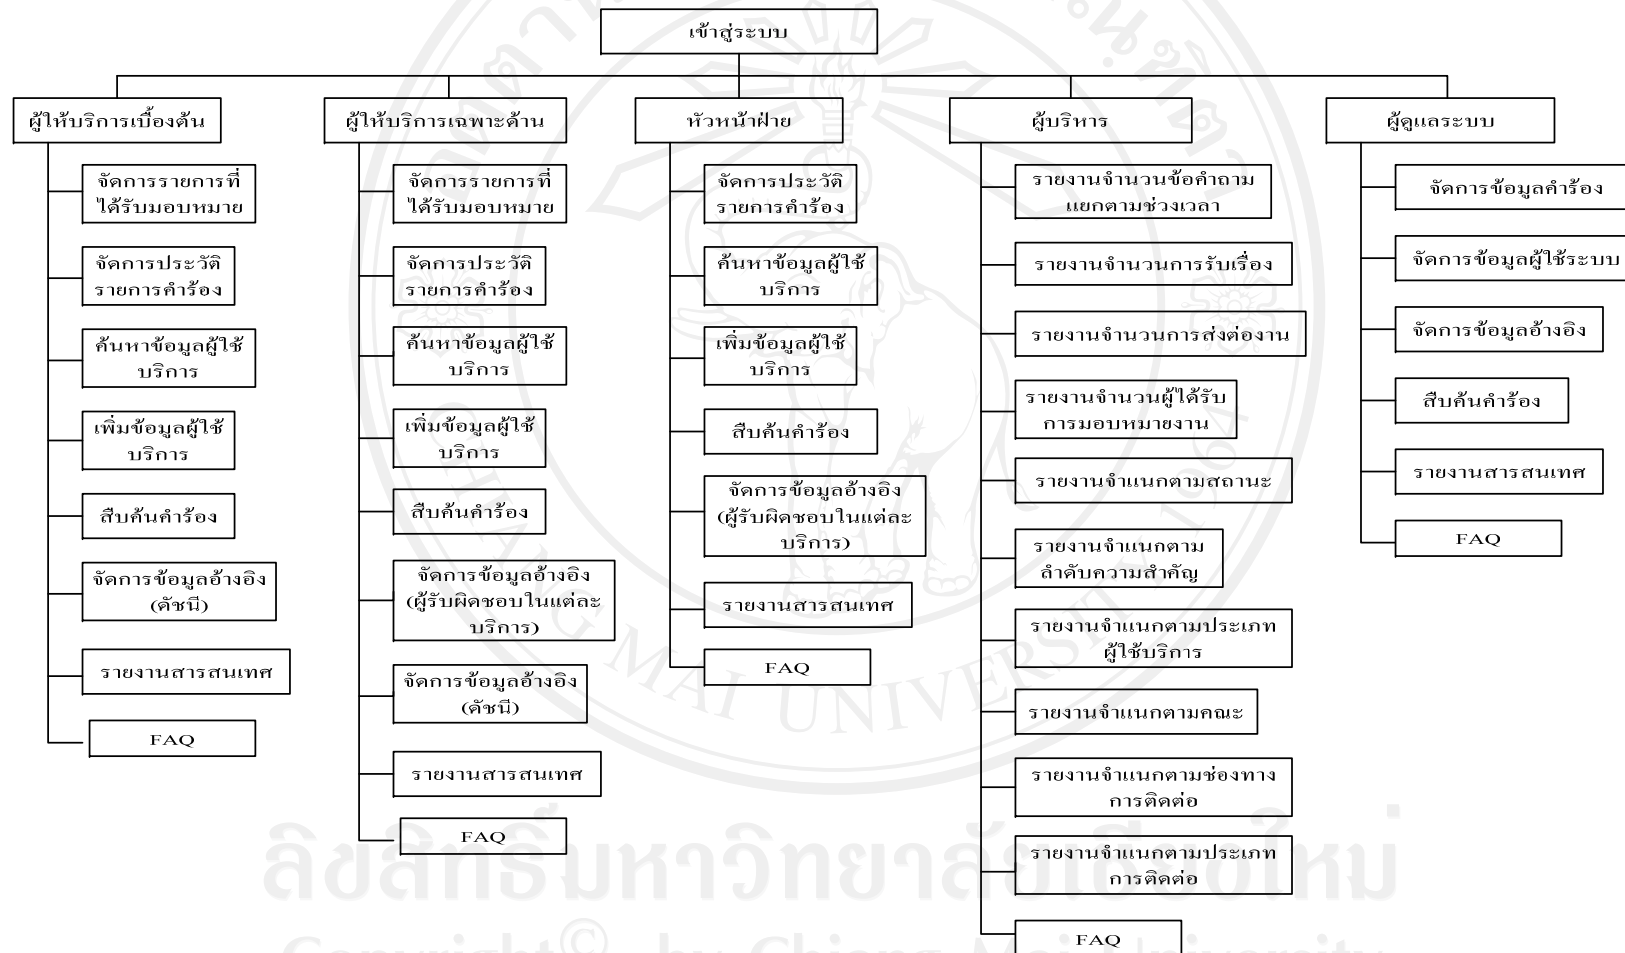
เข้าสู่ระบบ

ผู้ให้บริการเบื้องต้น

จัดการรายการที่ได้รับมอบหมาย

จัดการประวัติรายการคำร้อง

ค้นหาข้อมูลผู้ใช้บริการ

เพิ่มข้อมูลผู้ใช้บริการ

สืบค้นคำร้อง

จัดการข้อมูลอ้างอิง (ดัชนี)

รายงานสารสนเทศ

FAQ

ผู้ให้บริการเฉพาะด้าน

จัดการรายการที่ได้รับมอบหมาย

จัดการประวัติรายการคำร้อง

ค้นหาข้อมูลผู้ใช้บริการ

เพิ่มข้อมูลผู้ใช้บริการ

สืบค้นคำร้อง

จัดการข้อมูลอ้างอิง (ผู้รับผิดชอบในแต่ละบริการ)

จัดการข้อมูลอ้างอิง (ดัชนี)

รายงานสารสนเทศ

FAQ

หัวหน้าฝ่าย

จัดการประวัติรายการคำร้อง

ค้นหาข้อมูลผู้ใช้บริการ

เพิ่มข้อมูลผู้ใช้บริการ

สืบค้นคำร้อง

จัดการข้อมูลอ้างอิง (ผู้รับผิดชอบในแต่ละบริการ)

รายงานสารสนเทศ

FAQ

ผู้บริหาร

รายงานจำนวนข้อคำถามแยกตามช่วงเวลา

รายงานจำนวนการรับเรื่อง

รายงานจำนวนการส่งต่องาน

รายงานจำนวนผู้ได้รับการมอบหมายงาน

รายงานจำแนกตามสถานะ

รายงานจำแนกตามลำดับความสำคัญ

รายงานจำแนกตามประเภทผู้ใช้บริการ

รายงานจำแนกตามคณะ

รายงานจำแนกตามช่องทางการติดต่อ

รายงานจำแนกตามประเภทการติดต่อ

FAQ

ผู้ดูแลระบบ

จัดการข้อมูลคำร้อง

จัดการข้อมูลผู้ใช้ระบบ

จัดการข้อมูลอ้างอิง

สืบค้นคำร้อง

รายงานสารสนเทศ

FAQ

ลิขสิทธิ์มหาวิทยาลัยเชียงใหม่

Copyright© by Chiang Mai University